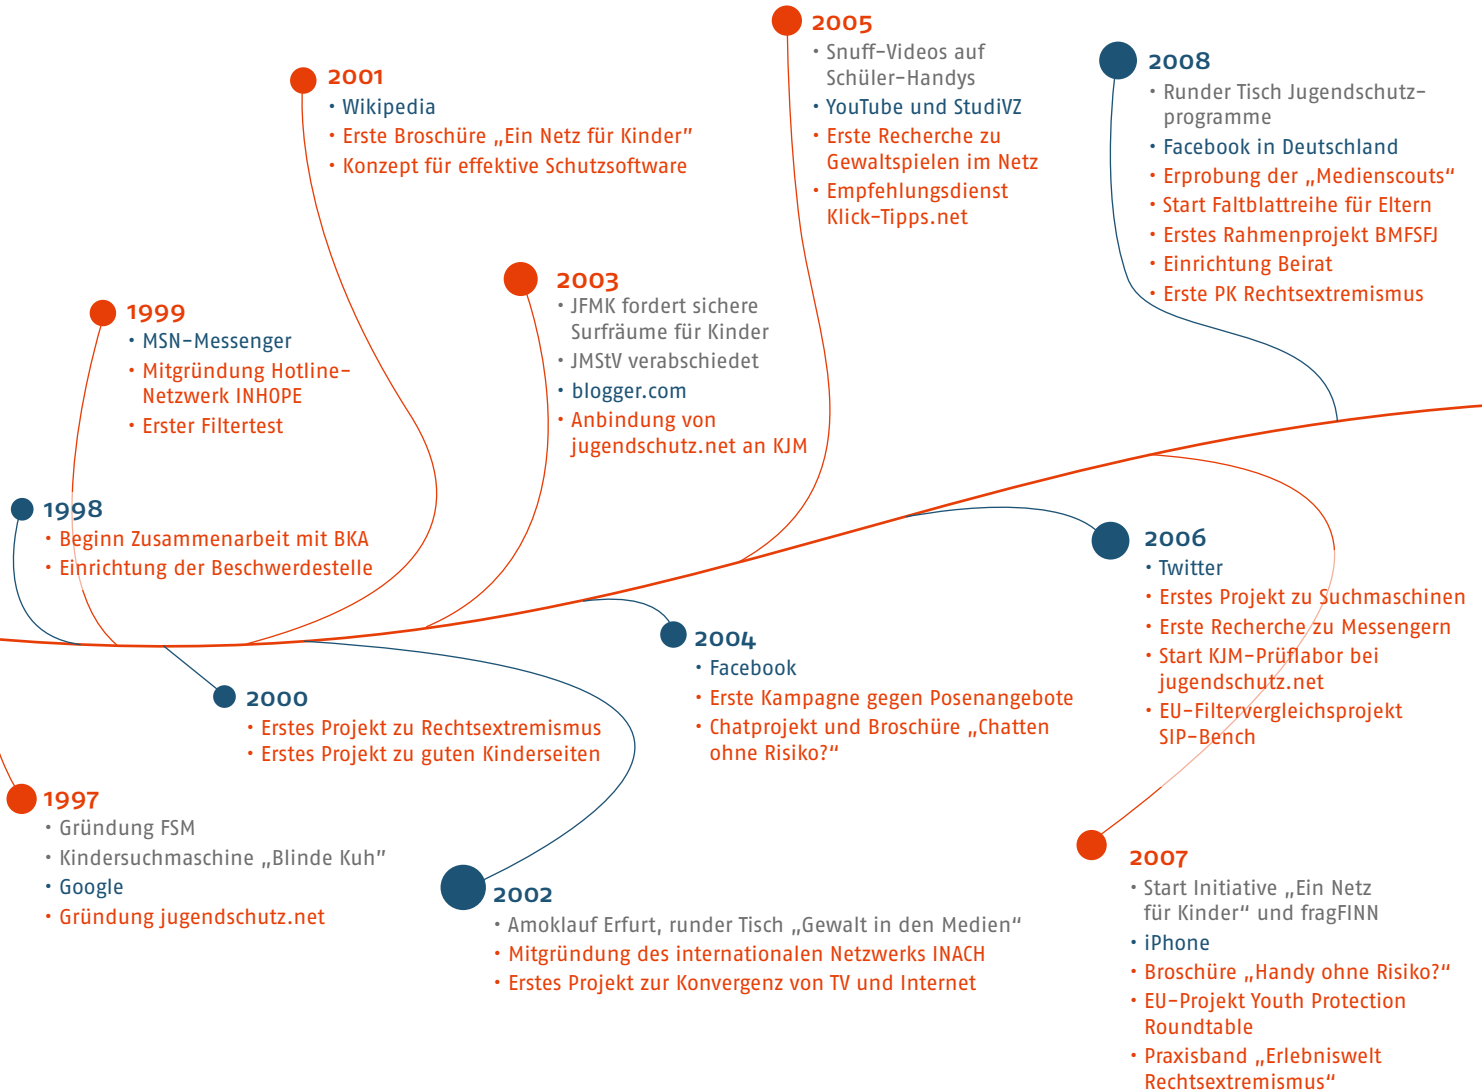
2005
• Snuff-Videos auf Schüler-Handys
• YouTube und StudiVZ
• Erste Recherche zu Gewaltspielen im Netz
• Empfehlungsdienst Klick-Tipps.net

2001
• Wikipedia
• Erste Broschüre „Ein Netz für Kinder"
• Konzept für effektive Schutzsoftware

2008
• Runder Tisch Jugendschutzprogramme
• Facebook in Deutschland
• Erprobung der „Medienscouts"
• Start Faltblattreihe für Eltern
• Erstes Rahmenprojekt BMFSFJ
• Einrichtung Beirat
• Erste PK Rechtsextremismus

2003
• JFMK fordert sichere Surfräume für Kinder
• JMStV verabschiedet
• blogger.com
• Anbindung von jugendschutz.net an KJM

1999
• MSN-Messenger
• Mitgründung Hotline-Netzwerk INHOPE
• Erster Filtertest

1998
• Beginn Zusammenarbeit mit BKA
• Einrichtung der Beschwerdestelle

2006
• Twitter
• Erstes Projekt zu Suchmaschinen
• Erste Recherche zu Messengern
• Start KJM-Prüflabor bei jugendschutz.net
• EU-Filtervergleichsprojekt SIP-Bench

2004
• Facebook
• Erste Kampagne gegen Posenangebote
• Chatprojekt und Broschüre „Chatten ohne Risiko?"

2000
• Erstes Projekt zu Rechtsextremismus
• Erstes Projekt zu guten Kinderseiten

1997
• Gründung FSM
• Kindersuchmaschine „Blinde Kuh"
• Google
• Gründung jugendschutz.net

2002
• Amoklauf Erfurt, runder Tisch „Gewalt in den Medien"
• Mitgründung des internationalen Netzwerks INACH
• Erstes Projekt zur Konvergenz von TV und Internet

2007
• Start Initiative „Ein Netz für Kinder" und fragFINN
• iPhone
• Broschüre „Handy ohne Risiko?"
• EU-Projekt Youth Protection Roundtable
• Praxisband „Erlebniswelt Rechtsextremismus"